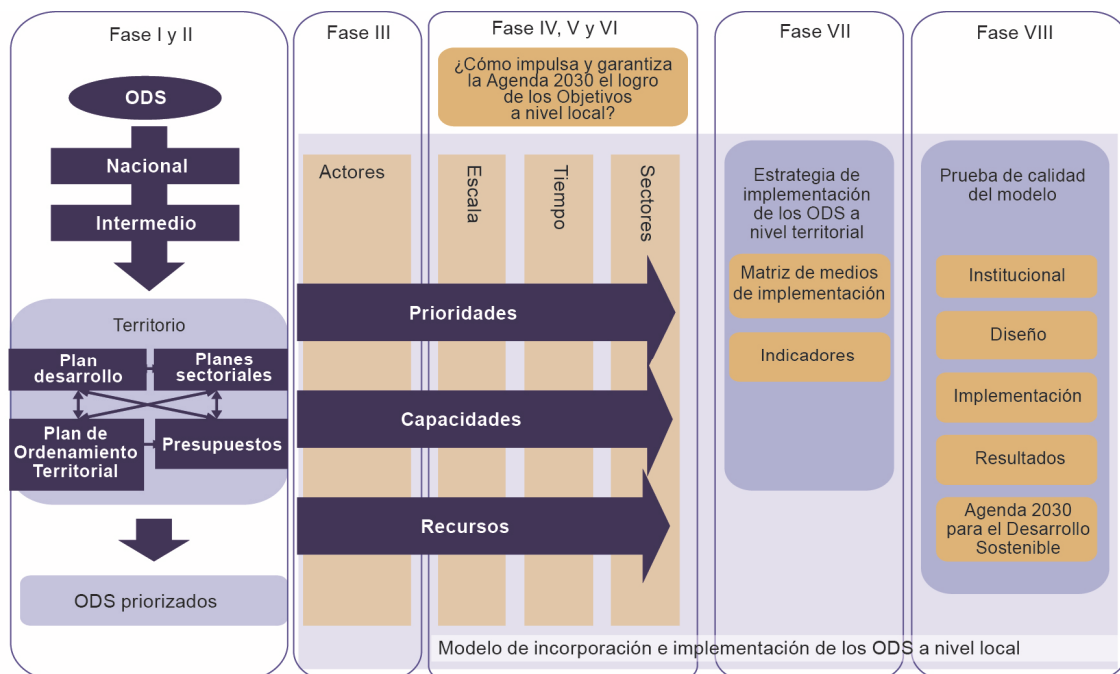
Fase I y II

ODS

Nacional

Intermedio

Territorio

Plan desarrollo

Planes sectoriales

Plan de Ordenamiento Territorial

Presupuestos

ODS priorizados

Fase III

Actores

Fase IV, V y VI

¿Cómo impulsa y garantiza la Agenda 2030 el logro de los Objetivos a nivel local?

Escala

Tiempo

Sectores

Prioridades

Capacidades

Recursos

Fase VII

Estrategia de implementación de los ODS a nivel territorial

Matriz de medios de implementación

Indicadores

Fase VIII

Prueba de calidad del modelo

Institucional

Diseño

Implementación

Resultados

Agenda 2030 para el Desarrollo Sostenible

Modelo de incorporación e implementación de los ODS a nivel local